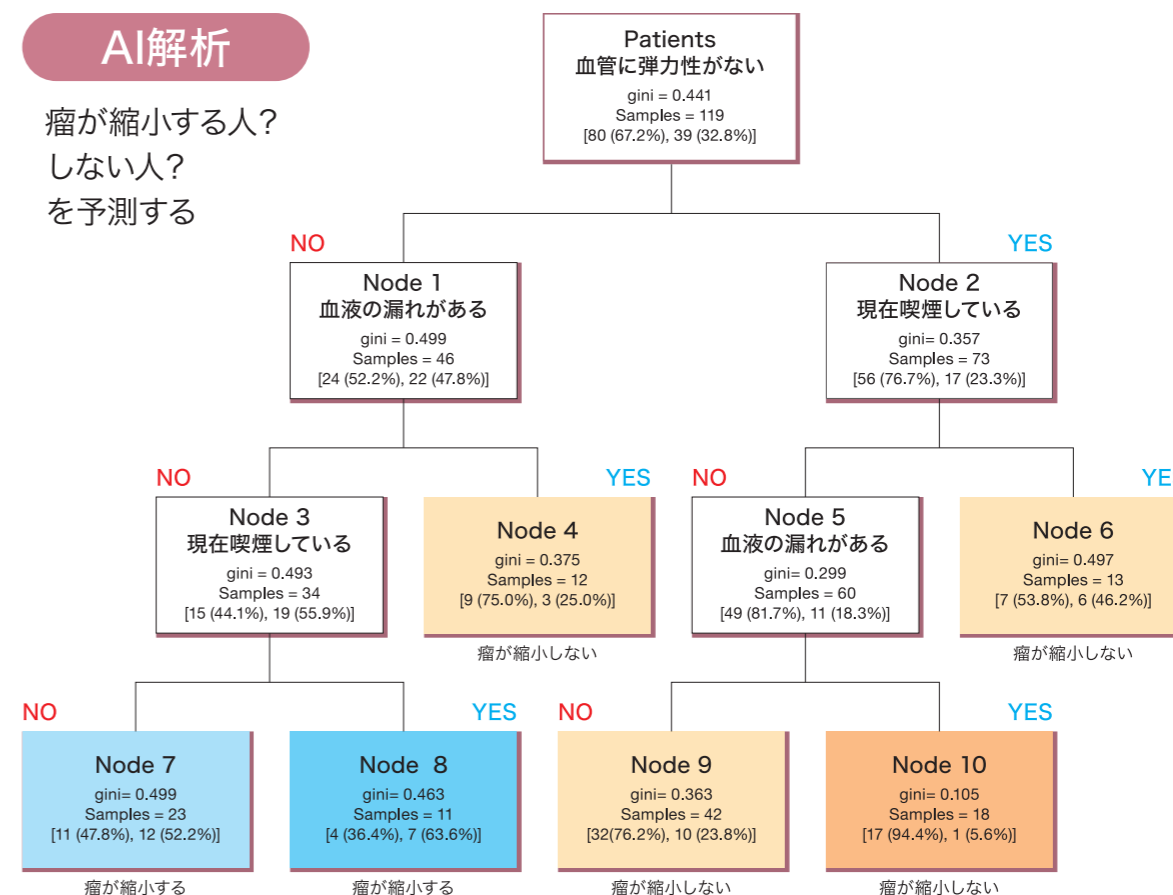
AI解析

瘤が縮小する人？
しない人？
を予測する

Patients
血管に弾力性がない
gini = 0.441
Samples = 119
[80 (67.2%), 39 (32.8%)]

NO

Node 1
血液の漏れがある
gini = 0.499
Samples = 46
[24 (52.2%), 22 (47.8%)]

YES

Node 2
現在喫煙している
gini= 0.357
Samples = 73
[56 (76.7%), 17 (23.3%)]

NO

Node 3
現在喫煙している
gini = 0.493
Samples = 34
[15 (44.1%), 19 (55.9%)]

YES

Node 4
gini = 0.375
Samples = 12
[9 (75.0%), 3 (25.0%)]
瘤が縮小しない

NO

Node 5
血液の漏れがある
gini= 0.299
Samples = 60
[49 (81.7%), 11 (18.3%)]

YE

Node 6
gini= 0.497
Samples = 13
[7 (53.8%), 6 (46.2%)]
瘤が縮小しない

NO

Node 7
gini= 0.499
Samples = 23
[11 (47.8%), 12 (52.2%)]
瘤が縮小する

YES

Node 8
gini= 0.463
Samples = 11
[4 (36.4%), 7 (63.6%)]
瘤が縮小する

NO

Node 9
gini= 0.363
Samples = 42
[32(76.2%), 10 (23.8%)]
瘤が縮小しない

YES

Node 10
gini= 0.105
Samples = 18
[17 (94.4%), 1 (5.6%)]
瘤が縮小しない